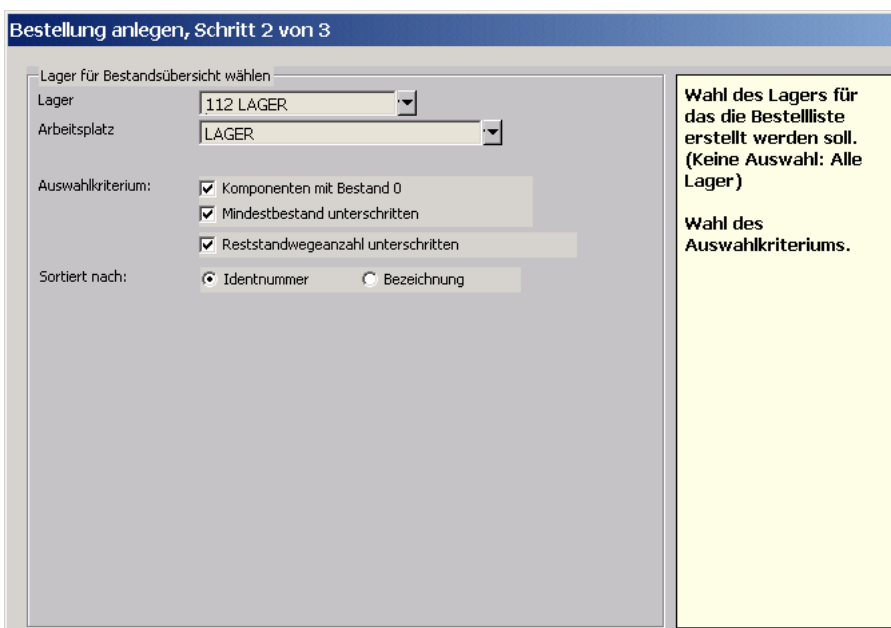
Bestellung anlegen, Schritt 2 von 3

Lager für Bestandsübersicht wählen

Lager 112 LAGER

Arbeitsplatz LAGER

Auswahlkriterium: Komponenten mit Bestand 0

Mindestbestand unterschritten

Reststandwegeanzahl unterschritten

Sortiert nach: Identnummer Bezeichnung

Wahl des Lagers für das die Bestellliste erstellt werden soll. (Keine Auswahl: Alle Lager)

Wahl des Auswahlkriteriums.